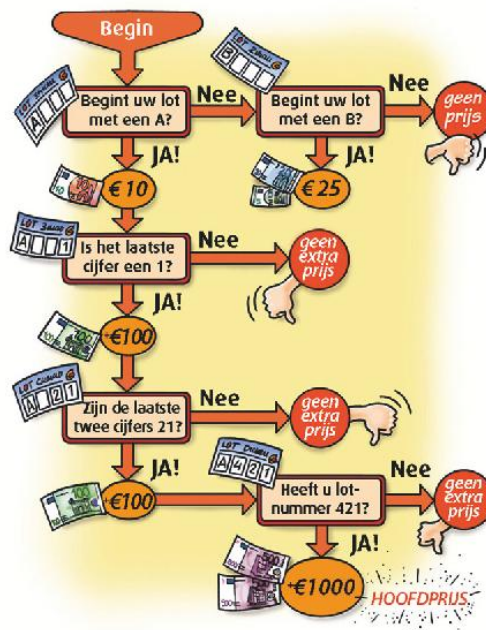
Begin

LOT

A

Begint uw lot met een A?

Nee

LOT

B

Begint uw lot met een B?

Nee

geen prijs

JA!

JA!

€ 10

€ 25

LOT

A 1

Is het laatste cijfer een 1?

Nee

geen extra prijs

JA!

+€100

LOT

A 2 1

Zijn de laatste twee cijfers 21?

Nee

geen extra prijs

JA!

LOT

A 4 2 1

+€100

Heeft u lotnummer 421?

Nee

geen extra prijs

JA!

+€1000

HOOFDPRIJS